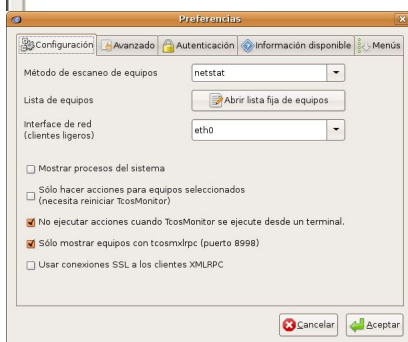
Preferencias

Configuración
Avanzado
Autenticación
Información disponible
Menús

Método de escaneo de equipos
netstat

Lista de equipos
Abrir lista fija de equipos

Interface de red (clientes ligeros)
eth0

Mostrar procesos del sistema

Sólo hacer acciones para equipos seleccionados (necesita reiniciar TcosMonitor)

No ejecutar acciones cuando TcosMonitor se ejecute desde un terminal.

Sólo mostrar equipos con tcosmxlrpc (puerto 8998)

Usar conexiones SSL a los clientes XMLRPC

Cancelar
Aceptar